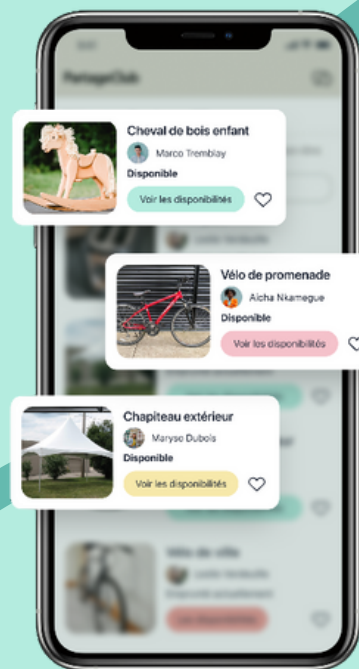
PartageClub

Cheval de bois enfant
Marco Tremblay
Disponible
Voir les disponibilités

Vélo de promenade
Aicha Nkamegue
Disponible
Voir les disponibilités

Chapiteau extérieur
Maryse Dubois
Disponible
Voir les disponibilités

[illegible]